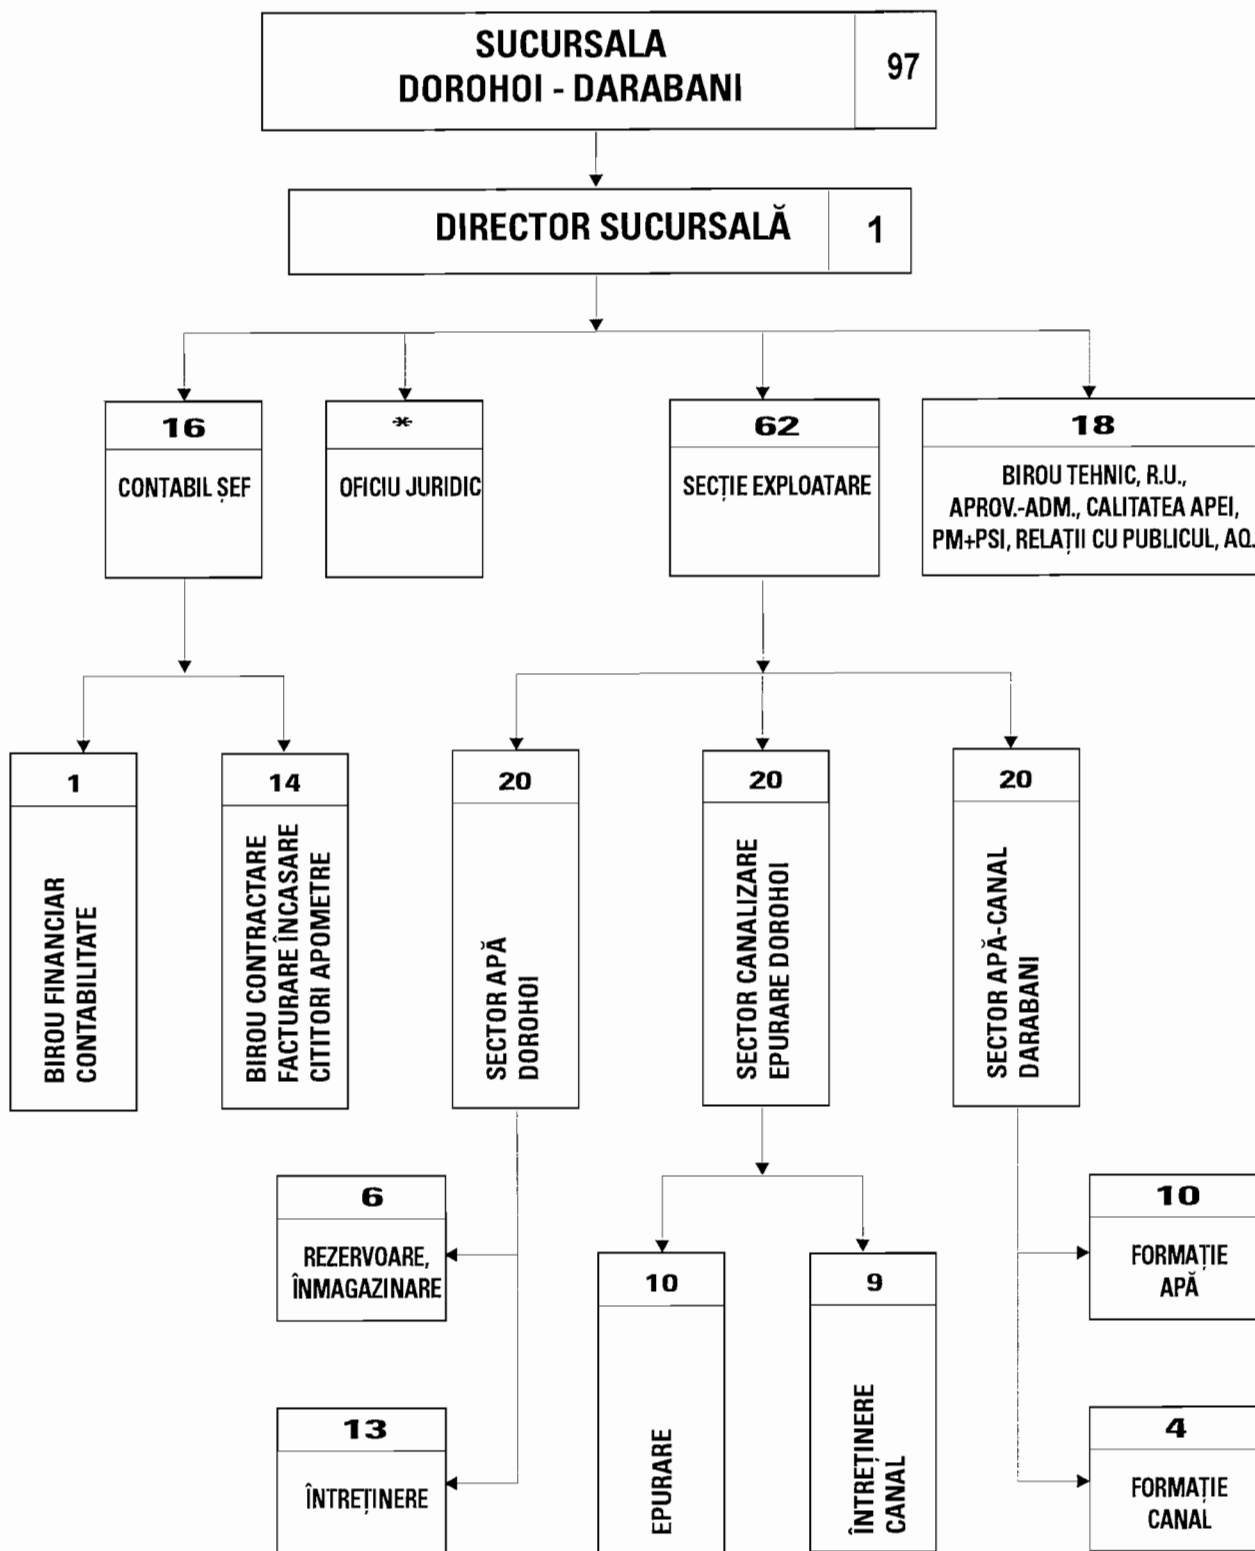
SUCURSALA DOROHOI - DARABANI 97

DIRECTOR SUCURSALĂ 1

16
CONTABIL ȘEF

*
OFICIU JURIDIC

62
SECȚIE EXPLOATARE

18
BIROU TEHNIC, R.U., APROV.-ADM., CALITATEA APEI, PM+PSI, RELAȚII CU PUBLICUL, AQ.

1
BIROU FINANCIAR CONTABILITATE

14
BIROU CONTRACTARE FACTURARE ÎNCASARE CITITORI APOMETRE

20
SECTOR APĂ DOROHOI

20
SECTOR CANALIZARE EPURARE DOROHOI

20
SECTOR APĂ-CANAL DARABANI

6
REZERVOARE, ÎNMAGAZINARE

13
ÎNTREȚINERE

10
EPURARE

9
ÎNTREȚINERE CANAL

10
FORMAȚIE APĂ

4
FORMAȚIE CANAL